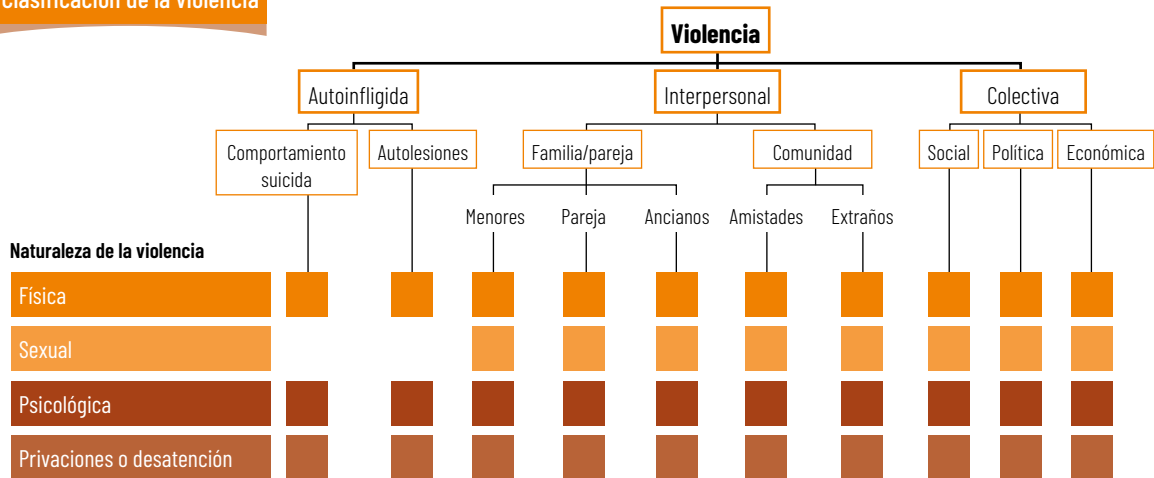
Clasificación de la violencia

Violencia

Autoinfligida

Interpersonal

Colectiva

Comportamiento suicida

Autolesiones

Familia/pareja

Comunidad

Social

Política

Económica

Menores

Pareja

Ancianos

Amistades

Extraños

Naturaleza de la violencia

Física

Sexual

Psicológica

Privaciones o desatención